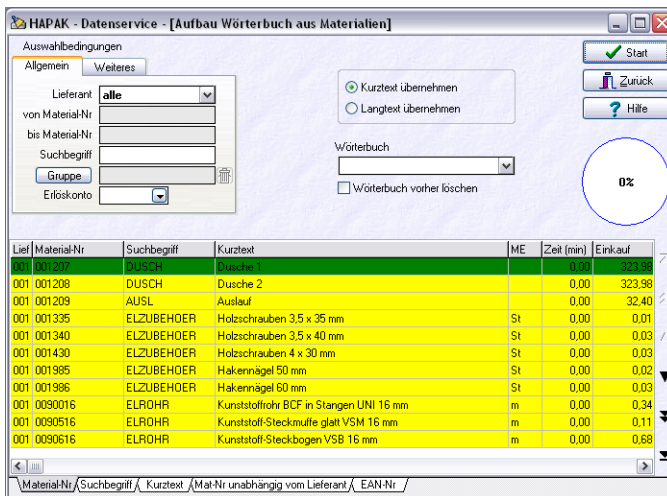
HAPAK - Datenservice - [Aufbau Wörterbuch aus Materialien]

Auswahlbedingungen

Allgemein | Weiteres

Lieferant alle
von Material-Nr
bis Material-Nr
Suchbegriff
Gruppe
Erlöskonto

Kurztext übernehmen
Langtext übernehmen

Wörterbuch

Wörterbuch vorher löschen

Start
Zurück
Hilfe

0%

| Lief | Material-Nr | Suchbegriff | Kurztext | ME | Zeit (min) | Einkauf |
|---|---|---|---|---|---|---|
| 001 | 001207 | DUSCH | Dusche 1 | | 0,00 | 323,98 |
| 001 | 001208 | DUSCH | Dusche 2 | | 0,00 | 323,98 |
| 001 | 001209 | AUSL | Auslauf | | 0,00 | 32,40 |
| 001 | 001335 | ELZUBEHOER | Holzschrauben 3,5 x 35 mm | St | 0,00 | 0,01 |
| 001 | 001340 | ELZUBEHOER | Holzschrauben 3,5 x 40 mm | St | 0,00 | 0,03 |
| 001 | 001430 | ELZUBEHOER | Holzschrauben 4 x 30 mm | St | 0,00 | 0,03 |
| 001 | 001985 | ELZUBEHOER | Hakennägel 50 mm | St | 0,00 | 0,02 |
| 001 | 001986 | ELZUBEHOER | Hakennägel 60 mm | St | 0,00 | 0,03 |
| 001 | 0090016 | ELROHR | Kunststoffrohr BCF in Stangen UNI 16 mm | m | 0,00 | 0,34 |
| 001 | 0090516 | ELROHR | Kunststoff-Steckmuffe glatt VSM 16 mm | m | 0,00 | 0,11 |
| 001 | 0090616 | ELROHR | Kunststoff-Steckbogen VSB 16 mm | m | 0,00 | 0,68 |

Material-Nr | Suchbegriff | Kurztext | Mat-Nr unabhängig vom Lieferant | EAN-Nr